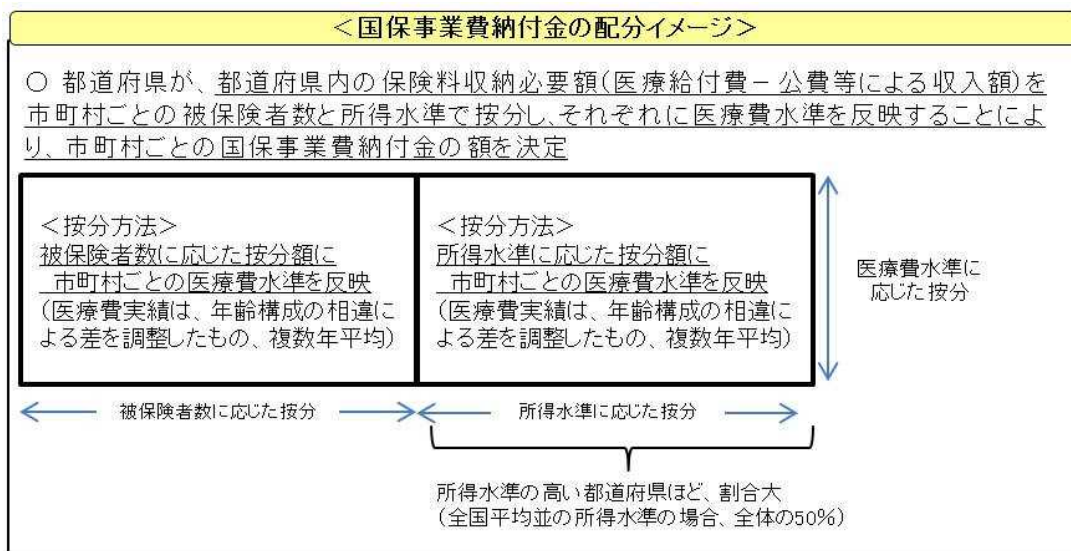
<国保事業費納付金の配分イメージ>

○ 都道府県が、都道府県内の保険料収納必要額(医療給付費－公費等による収入額)を市町村ごとの被保険者数と所得水準で按分し、それぞれに医療費水準を反映することにより、市町村ごとの国保事業費納付金の額を決定

<按分方法>
被保険者数に応じた按分額に
市町村ごとの医療費水準を反映
(医療費実績は、年齢構成の相違による差を調整したもの、複数年平均)

<按分方法>
所得水準に応じた按分額に
市町村ごとの医療費水準を反映
(医療費実績は、年齢構成の相違による差を調整したもの、複数年平均)

医療費水準に応じた按分

被保険者数に応じた按分

所得水準に応じた按分

所得水準の高い都道府県ほど、割合大
(全国平均並の所得水準の場合、全体の50%)